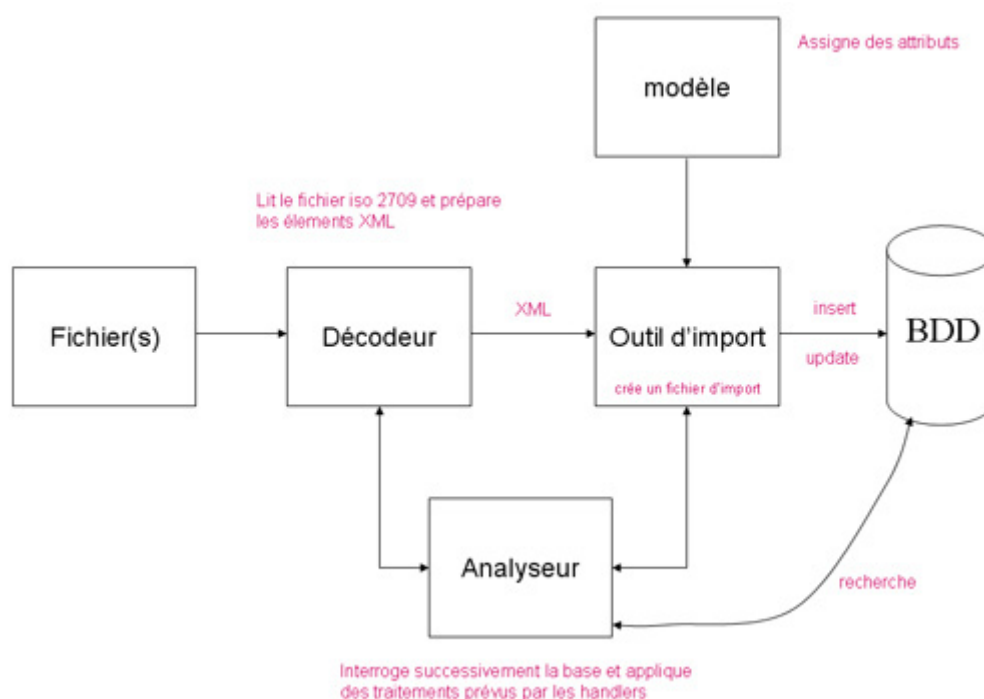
modèle

Assigne des attributs

Lit le fichier iso 2709 et prépare les éléments XML

Fichier(s)

Décodeur

XML

Outil d'import

crée un fichier d'import

insert

update

BDD

Analyseur

recherche

Interroge successivement la base et applique des traitements prévus par les handlers